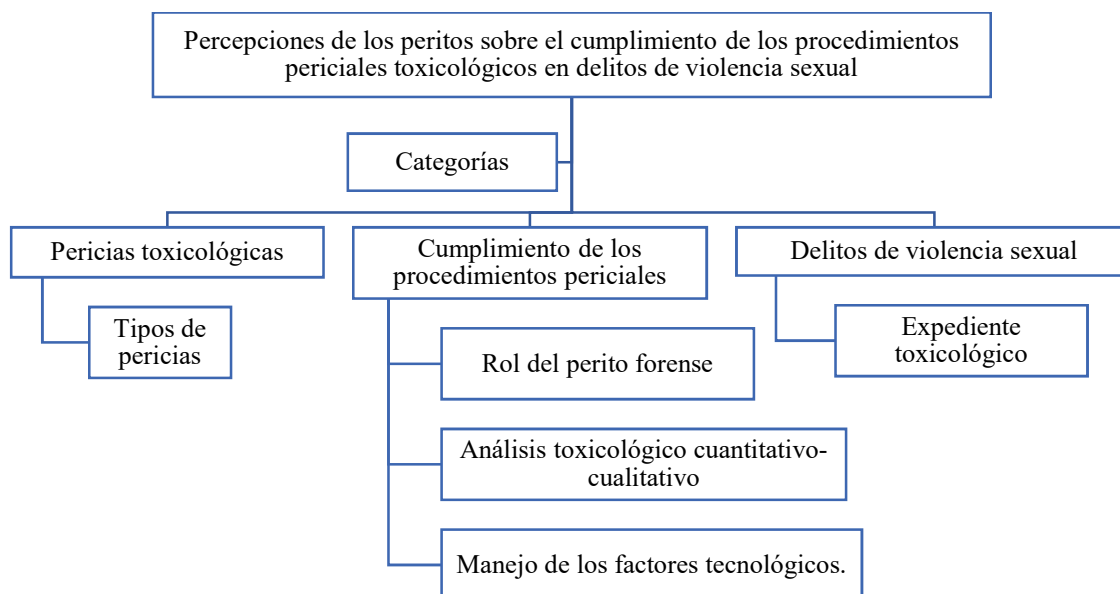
Percepciones de los peritos sobre el cumplimiento de los procedimientos periciales toxicológicos en delitos de violencia sexual

Categorías

Pericias toxicológicas

Tipos de pericias

Cumplimiento de los procedimientos periciales

Rol del perito forense

Análisis toxicológico cuantitativo-cualitativo

Manejo de los factores tecnológicos.

Delitos de violencia sexual

Expediente toxicológico